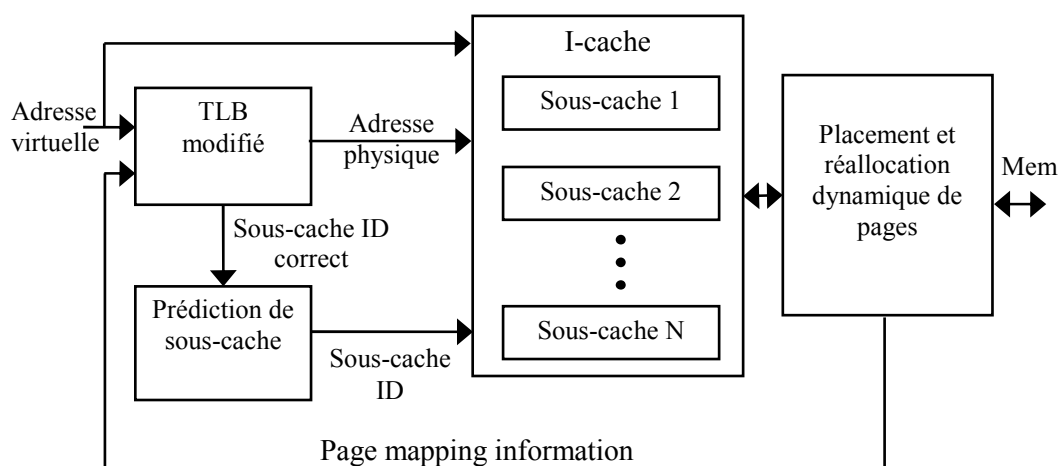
I-cache

Adresse virtuelle

TLB modifié

Adresse physique

Sous-cache 1

Sous-cache 2

Sous-cache N

Placement et réallocation dynamique de pages

Mem

Sous-cache ID correct

Prédiction de sous-cache

Sous-cache ID

Page mapping information